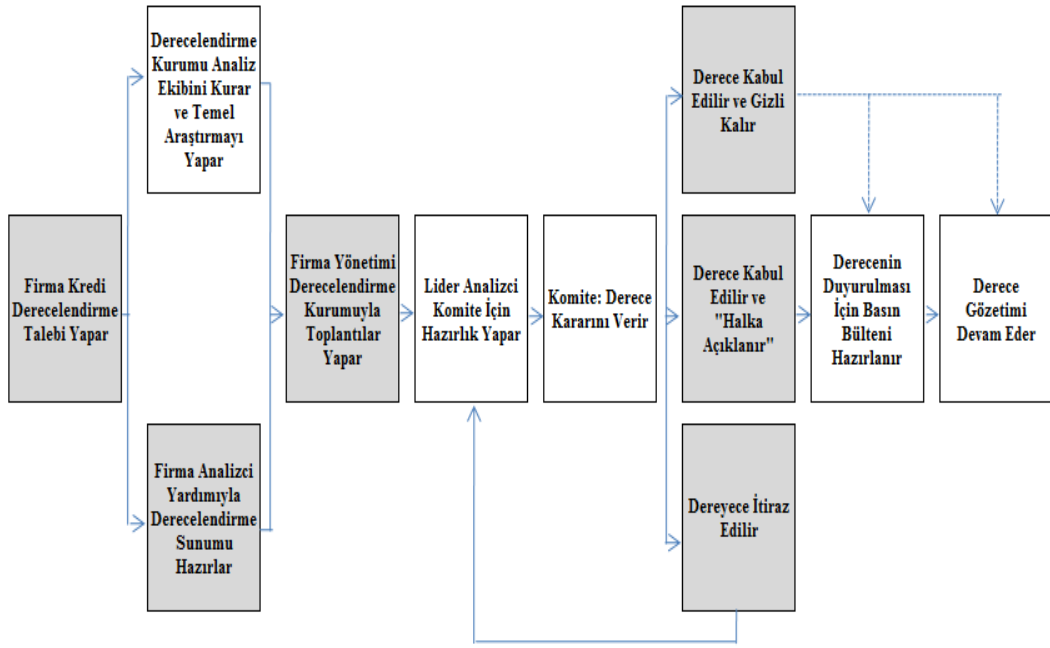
Firma Kredi Derecelendirme Talebi Yapar

Derecelendirme Kurumu Analiz Ekibini Kurar ve Temel Araştırmayı Yapar

Firma Analizci Yardımıyla Derecelendirme Sunumu Hazırlar

Firma Yönetimi Derecelendirme Kurumuyla Toplantılar Yapar

Lider Analizci Komite İçin Hazırlık Yapar

Komite: Derece Kararını Verir

Derece Kabul Edilir ve Gizli Kalır

Derece Kabul Edilir ve "Halka Açıklanır"

Dereyece İtiraz Edilir

Derecenin Duyurulması İçin Basın Bülteni Hazırlanır

Derece Gözetimi Devam Eder